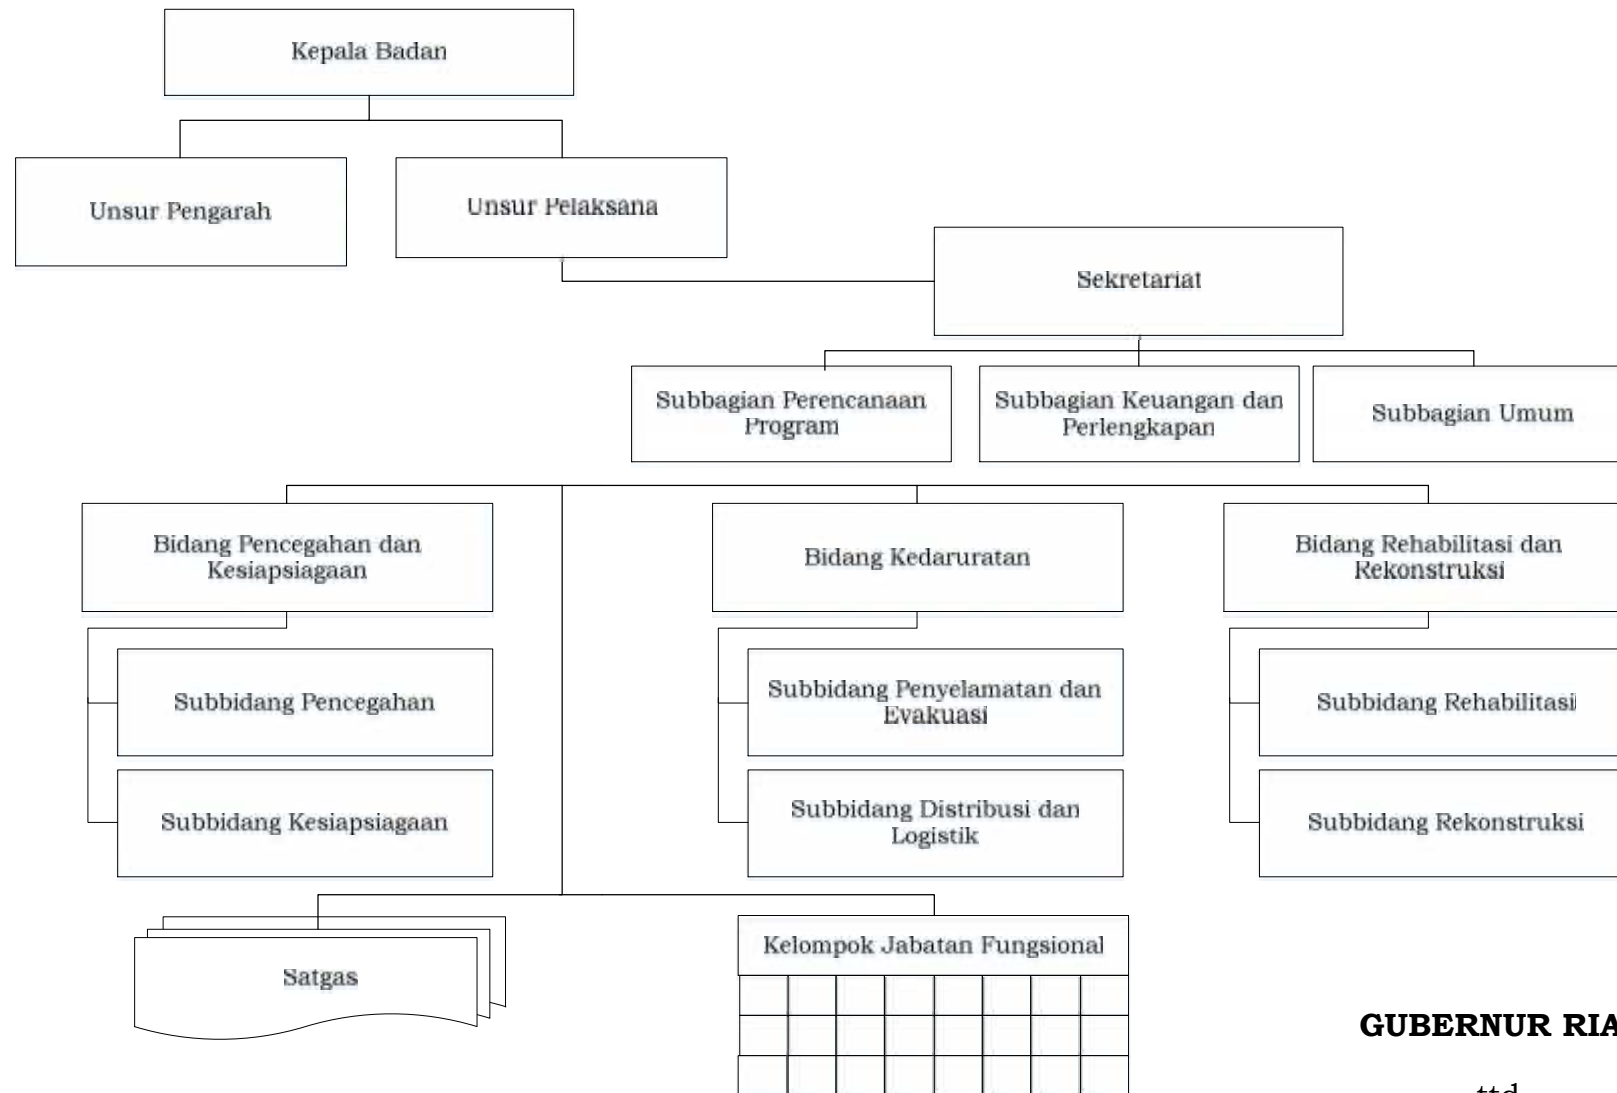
Kepala Badan

Unsur Pengarah

Unsur Pelaksana

Sekretariat

Subbagian Perencanaan Program

Subbagian Keuangan dan Perlengkapan

Subbagian Umum

Bidang Pencegahan dan Kesiapsiagaan

Subbidang Pencegahan

Subbidang Kesiapsiagaan

Bidang Kedaruratan

Subbidang Penyelamatan dan Evakuasi

Subbidang Distribusi dan Logistik

Bidang Rehabilitasi dan Rekonstruksi

Subbidang Rehabilitasi

Subbidang Rekonstruksi

Satgas

Kelompok Jabatan Fungsional

GUBERNUR RIA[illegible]

ttd